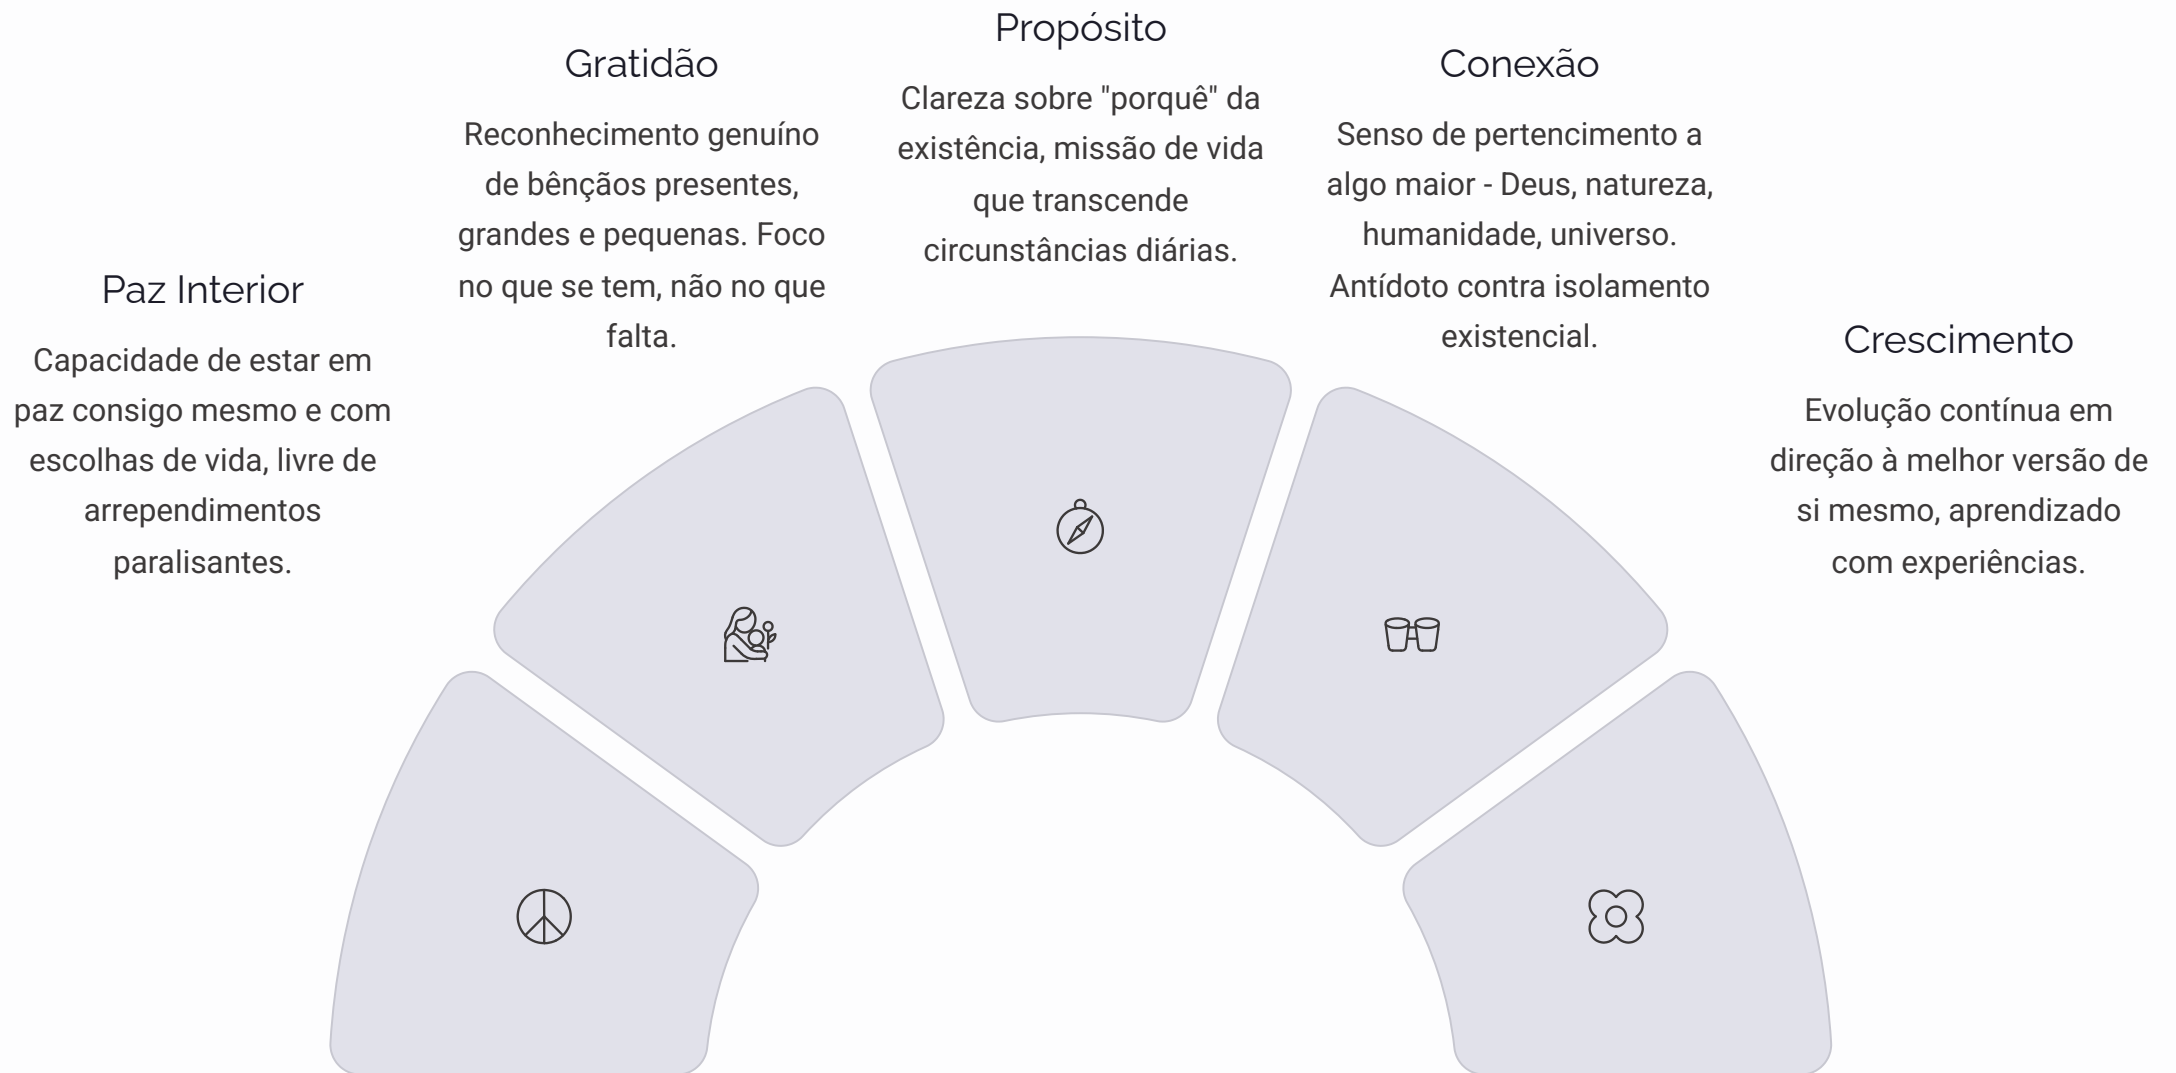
Paz Interior

Capacidade de estar em paz consigo mesmo e com escolhas de vida, livre de arrependimentos paralisantes.

Gratidão

Reconhecimento genuíno de bênçãos presentes, grandes e pequenas. Foco no que se tem, não no que falta.

Propósito

Clareza sobre "porquê" da existência, missão de vida que transcende circunstâncias diárias.

Conexão

Senso de pertencimento a algo maior - Deus, natureza, humanidade, universo. Antídoto contra isolamento existencial.

Crescimento

Evolução contínua em direção à melhor versão de si mesmo, aprendizado com experiências.